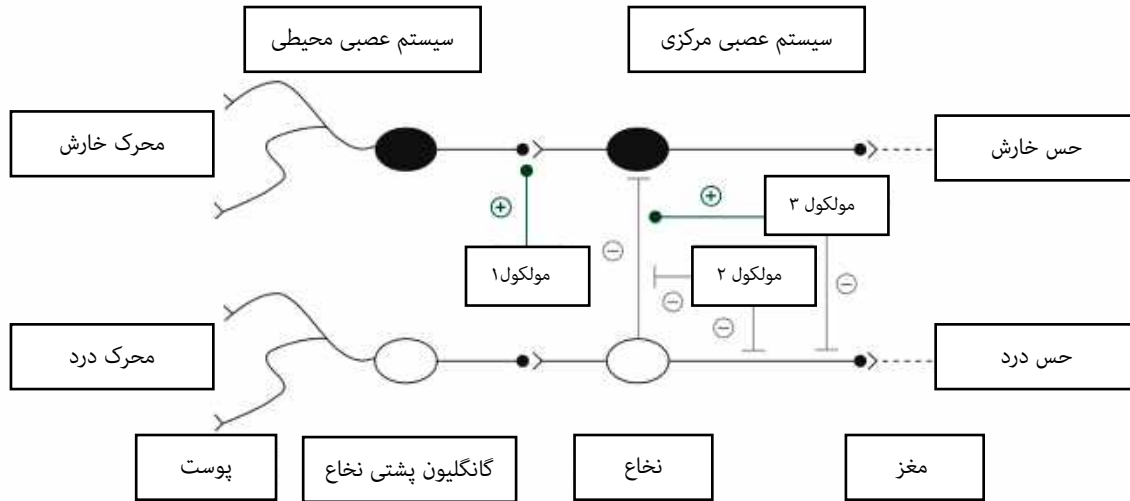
سیستم عصبی محیطی

سیستم عصبی مرکزی

محرک خارش

حس خارش

$\oplus$

$\oplus$

مولکول ۳

$\ominus$

مولکول۱

مولکول ۲

$\ominus$

$\ominus$

$\ominus$

$\ominus$

محرک درد

حس درد

پوست

گانگلیون پشتی نخاع

نخاع

مغز